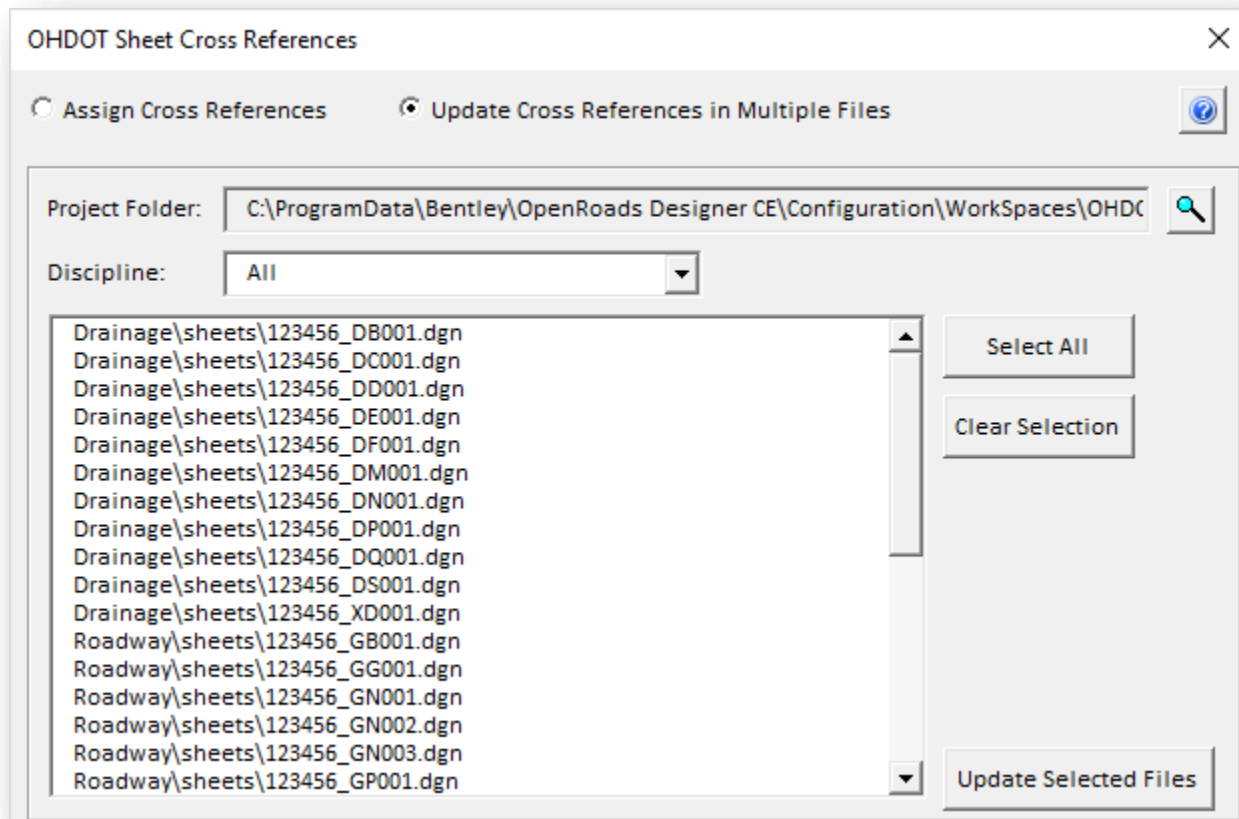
OHDOT Sheet Cross References

Assign Cross References

Update Cross References in Multiple Files

Project Folder: C:\ProgramData\Bentley\OpenRoads Designer CE\Configuration\WorkSpaces\OHD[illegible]

Discipline: All

Drainage\sheets\123456_DB001.dgn
Drainage\sheets\123456_DC001.dgn
Drainage\sheets\123456_DD001.dgn
Drainage\sheets\123456_DE001.dgn
Drainage\sheets\123456_DF001.dgn
Drainage\sheets\123456_DM001.dgn
Drainage\sheets\123456_DN001.dgn
Drainage\sheets\123456_DP001.dgn
Drainage\sheets\123456_DQ001.dgn
Drainage\sheets\123456_DS001.dgn
Drainage\sheets\123456_XD001.dgn
Roadway\sheets\123456_GB001.dgn
Roadway\sheets\123456_GG001.dgn
Roadway\sheets\123456_GN001.dgn
Roadway\sheets\123456_GN002.dgn
Roadway\sheets\123456_GN003.dgn
Roadway\sheets\123456_GP001.dgn

Select All

Clear Selection

Update Selected Files